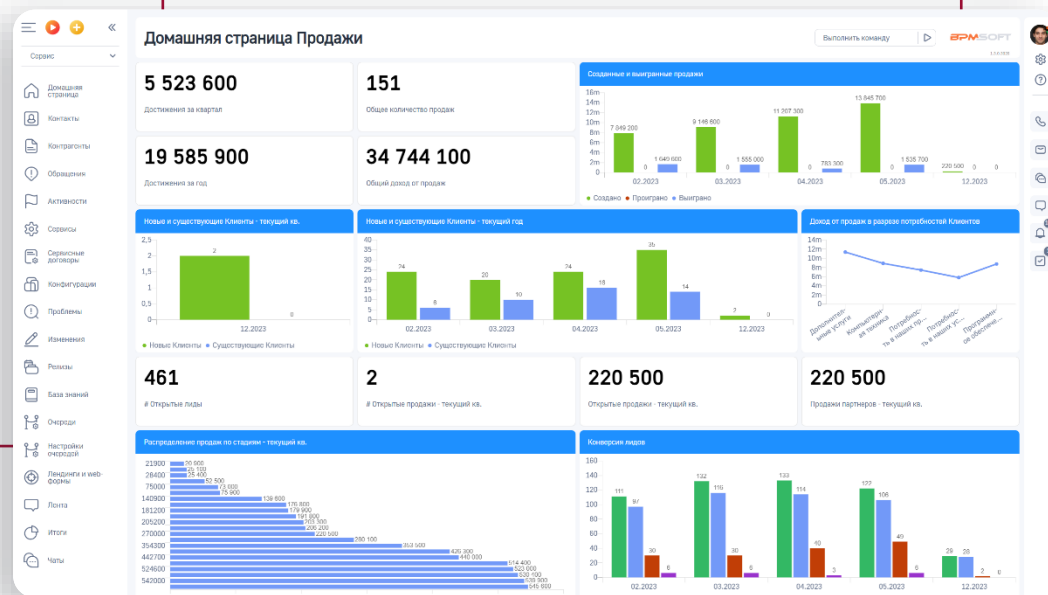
Сервис

Домашняя страница
Контакты
Контрагенты
Обращения
Активности
Сервисы
Сервисные договоры
Конфигурации
Проблемы
Изменения
Релизы
База знаний
Очереди
Настройки очередей
Лендинги и web-формы
Лента
Итоги
Чаты

Домашняя страница Продажи

Выполнить команду

BPMSOFT

5 523 600
Достижения за квартал

151
Общее количество продаж

19 585 900
Достижения за год

34 744 100
Общий доход от продаж

Созданные и выигранные продажи

16m 14m 12m 10m 8m 6m 4m 2m 0

7 049 200 | 0 | 1 640 600 | 9 148 800 | 0 | 1 555 000 | 11 207 300 | 0 | 783 300 | 13 845 700 | 0 | 1 536 700 | 220 500 | 0 | 0

02.2023 03.2023 04.2023 05.2023 12.2023

Создано Проиграно Выиграно

Новые и существующие Клиенты - текущий кв.

2,5 2 1,5 1 0,5 0

2 0

12.2023

Новые Клиенты Существующие Клиенты

Новые и существующие Клиенты - текущий год

40 35 30 25 20 15 10 5 0

74 8 20 10 74 18 35 14 7 0

02.2023 03.2023 04.2023 05.2023 12.2023

Новые Клиенты Существующие Клиенты

Доход от продаж в разрезе потребностей Клиентов

12m 10m 8m 6m 4m 2m 0

Дополнительные услуги | Компьютерная техника | Потребности в наших р... | Потребности в наших ус... | Программное обеспечен...

461
# Открытые лиды

2
# Открытые продажи - текущий кв.

220 500
Открытые продажи - текущий кв.

220 500
Продажи партнеров - текущий кв.

Распределение продаж по стадиям - текущий кв.

21900 28400 75000 140900 161200 205200 270000 354300 442700 524600 542000

20 600 | 21 100 | 25 400 | 52 500 | 73 600 | 75 900 | 138 600 | 176 600 | 179 900 | 191 600 | 203 300 | 206 200 | 220 500 | 280 100 | 353 500 | 420 300 | 440 000 | 514 400 | 523 000 | 530 100 | 538 700 | 545 900

Конверсия лидов

160 140 120 100 80 60 40 20 0

111 97 30 6 | 132 116 30 6 | 133 114 40 3 | 122 106 49 6 | 29 28 2 0

02.2023 03.2023 04.2023 05.2023 12.2023